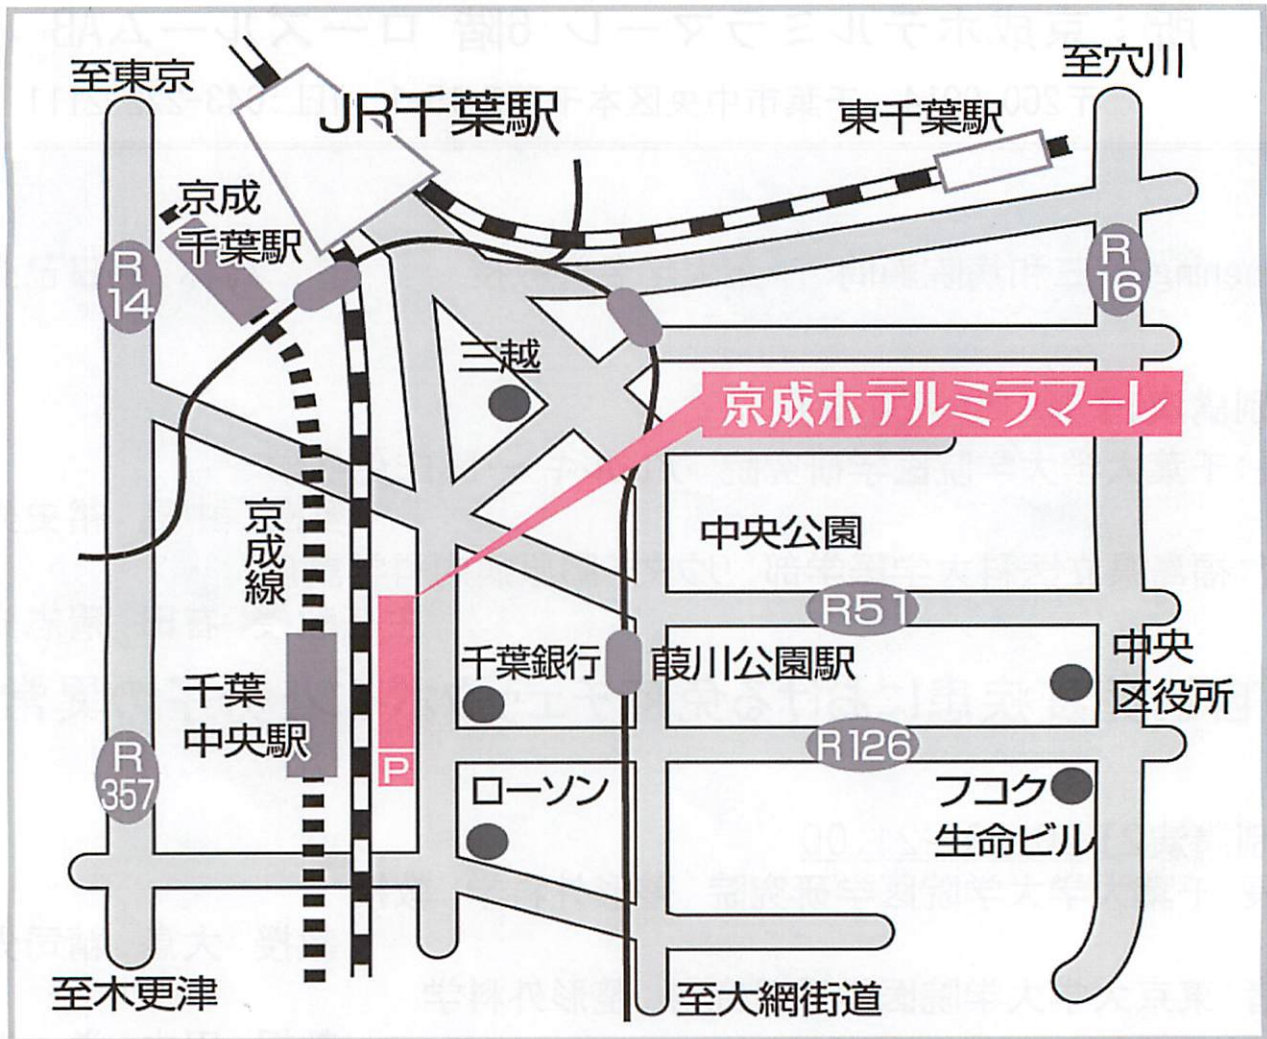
至東京

JR千葉駅

至穴川

東千葉駅

京成千葉駅

R14

R16

三越

京成ホテルミラマーレ

京成線

中央公園

R51

中央区役所

千葉銀行

葭川公園駅

千葉中央駅

R357

P

R126

ローソン

フコク生命ビル

至木更津

至大網街道